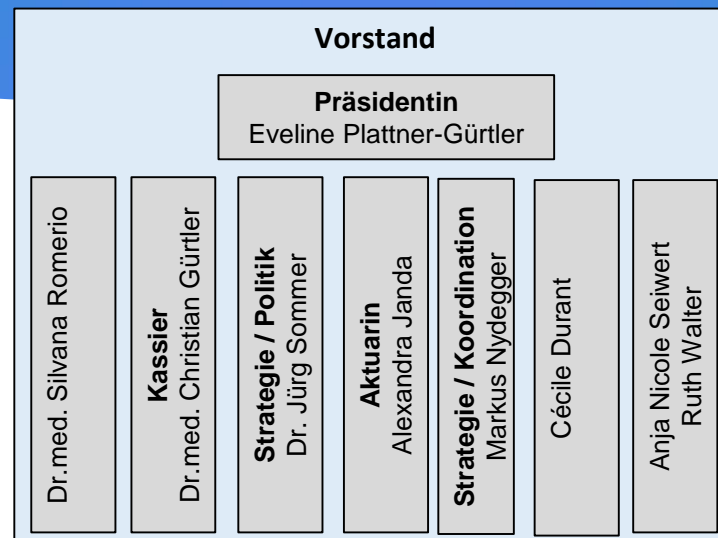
Vorstand

Präsidentin
Eveline Plattner-Gürtler

Dr.med. Silvana Romerio

Kassier
Dr.med. Christian Gürtler

Strategie / Politik
Dr. Jürg Sommer

Aktuarin
Alexandra Janda

Strategie / Koordination
Markus Nydegger

Cécile Durant

Anja Nicole Seiwert
Ruth Walter